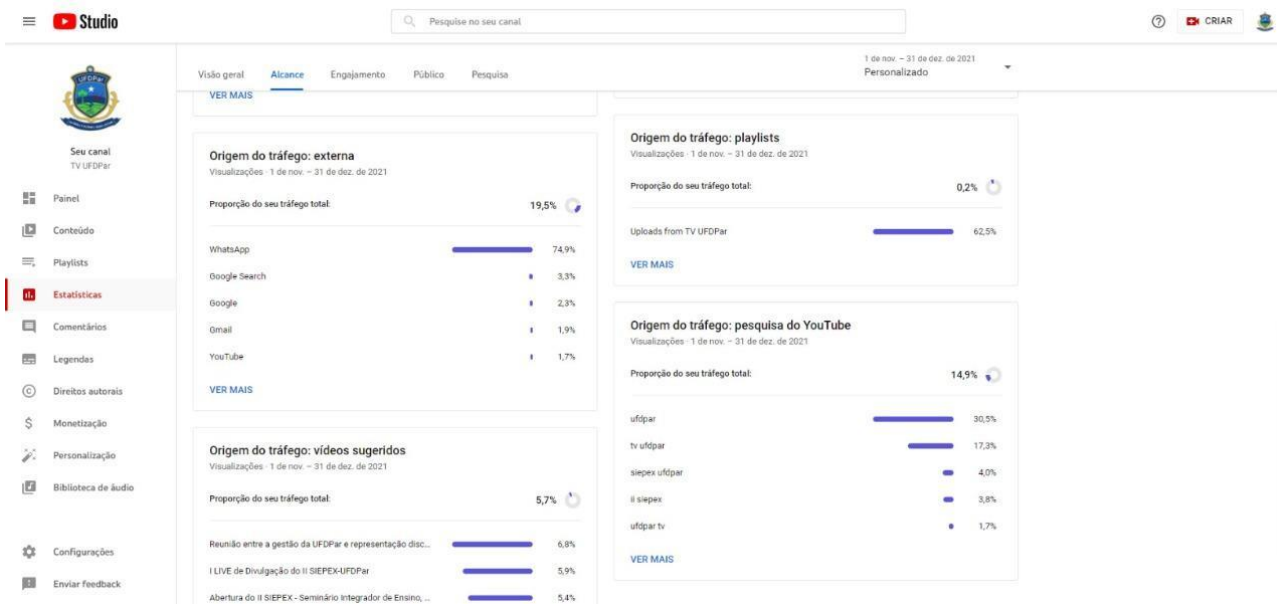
Studio

Pesquise no seu canal

CRIAR

UFDPar

Seu canal
TV UFDPar

Painel
Conteúdo
Playlists
Estatísticas
Comentários
Legendas
Direitos autorais
Monetização
Personalização
Biblioteca de áudio

Configurações
Enviar feedback

Visão geral Alcance Engajamento Público Pesquisa

1 de nov. – 31 de dez. de 2021
Personalizado

VER MAIS

Origem do tráfego: externa
Visualizações · 1 de nov. – 31 de dez. de 2021

Proporção do seu tráfego total: 19,5%

| | |
|---|---|
| WhatsApp | 74,9% |
| Google Search | 3,3% |
| Google | 2,3% |
| Gmail | 1,9% |
| YouTube | 1,7% |

VER MAIS

Origem do tráfego: vídeos sugeridos
Visualizações · 1 de nov. – 31 de dez. de 2021

Proporção do seu tráfego total: 5,7%

| | |
|---|---|
| Reunião entre a gestão da UFDPar e representação disc... | 6,8% |
| I LIVE de Divulgação do II SIEPEX-UFDPar | 5,9% |
| Abertura do II SIEPEX - Seminário Integrador de Ensino, ... | 5,4% |

Origem do tráfego: playlists
Visualizações · 1 de nov. – 31 de dez. de 2021

Proporção do seu tráfego total: 0,2%

| | |
|---|---|
| Uploads from TV UFDPar | 62,5% |

VER MAIS

Origem do tráfego: pesquisa do YouTube
Visualizações · 1 de nov. – 31 de dez. de 2021

Proporção do seu tráfego total: 14,9%

| | |
|---|---|
| ufdpar | 30,5% |
| tv ufdpar | 17,3% |
| siepex ufdpar | 4,0% |
| ii siepex | 3,8% |
| ufdpar tv | 1,7% |

VER MAIS